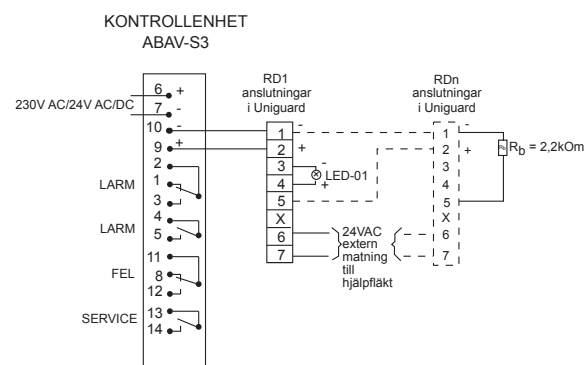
KONTROLLENHET
ABAV-S3

230V AC/24V AC/DC

6 +
7 -
10 -
9 +

LARM
2
1
3

LARM
4
5

FEL
11
8
12

SERVICE
13
14

RD1
anslutningar
i Uniguard

1 -
2 +
3 -
4 +
5
X
6
7

LED-01

24VAC
extern
matning
till
hjälpfläkt

RDn
anslutningar
i Uniguard

1 -
2 +
3
4
5
X
6
7

$R_b$ = 2,2kOm